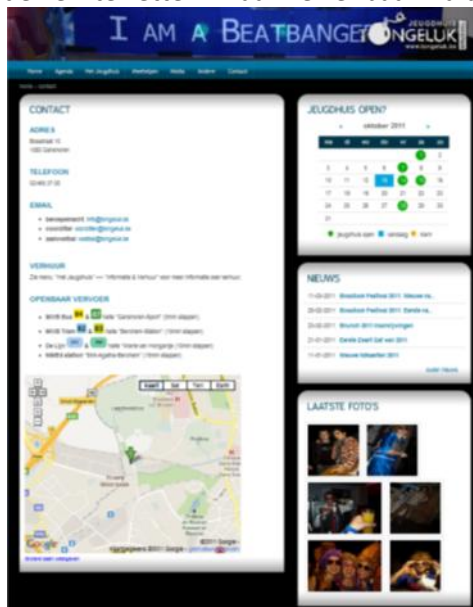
I AM A BEATBANGER JEUGDHUIS ONGELUK www.ongeluk.be

Home Agenda Het Jeugdhuis Werkfotos Media Andere Contact

CONTACT

ADRES

TELEFOON

EMAIL

VERHUUR

OPENBAAR VERVOER

JEUGDHUIS OPEN?

oktober 2011

NIEUWS

LAATSTE FOTO'S

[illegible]